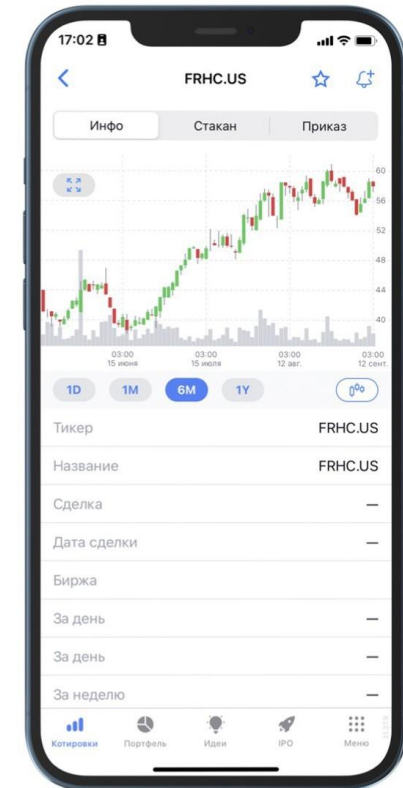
17:02

FRHC.US

Инфо | Стакан | Приказ

60
56
52
48
44
40

03:00
15 июня

03:00
15 июля

03:00
12 авг.

03:00
12 сент.

1D 1M 6M 1Y

| Тикер | FRHC.US |
|---|---|
| Название | FRHC.US |
| Сделка | – |
| Дата сделки | – |
| Биржа | |
| За день | – |
| За день | – |
| За неделю | – |

Котировки Портфель Идеи IPO Меню